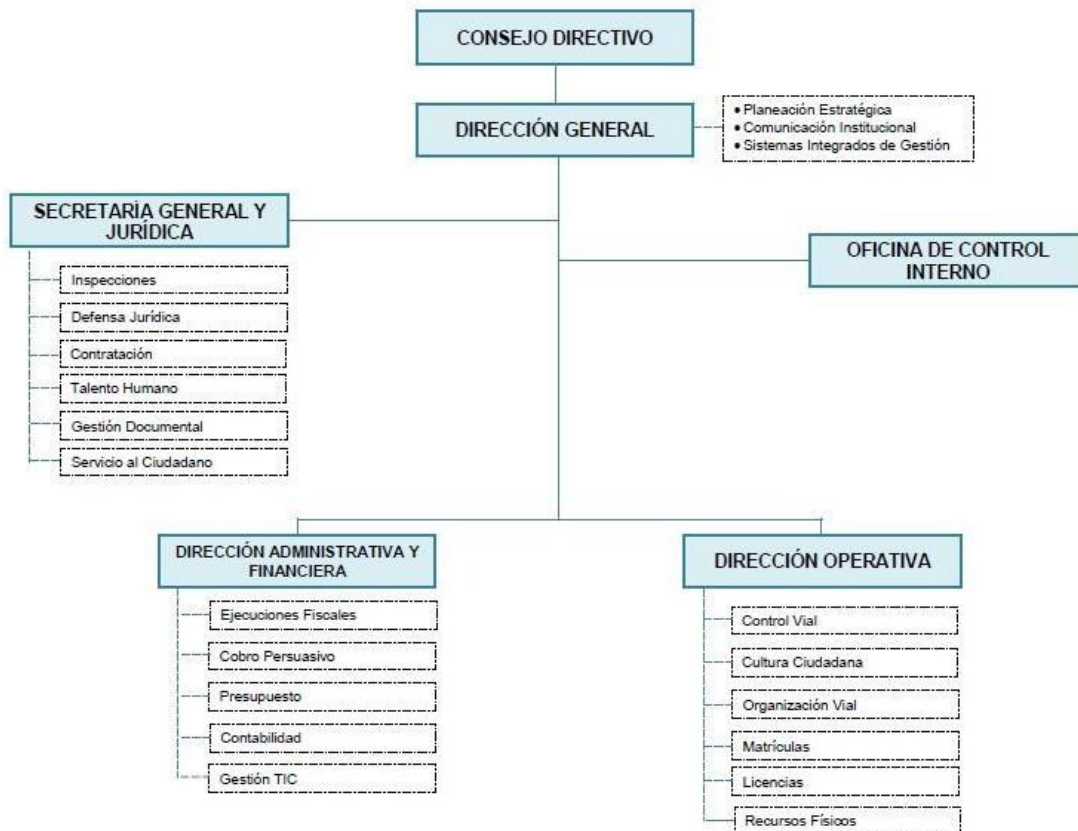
CONSEJO DIRECTIVO

DIRECCIÓN GENERAL

• Planeación Estratégica
• Comunicación Institucional
• Sistemas Integrados de Gestión

SECRETARÍA GENERAL Y JURÍDICA

Inspecciones

Defensa Jurídica

Contratación

Talento Humano

Gestión Documental

Servicio al Ciudadano

OFICINA DE CONTROL INTERNO

DIRECCIÓN ADMINISTRATIVA Y FINANCIERA

Ejecuciones Fiscales

Cobro Persuasivo

Presupuesto

Contabilidad

Gestión TIC

DIRECCIÓN OPERATIVA

Control Vial

Cultura Ciudadana

Organización Vial

Matrículas

Licencias

Recursos Físicos